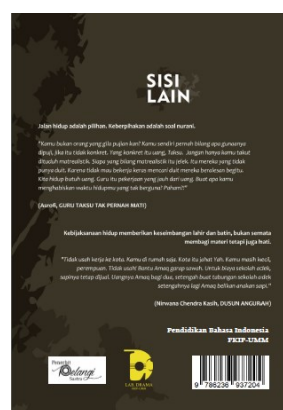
SISI LAIN

Jalan hidup adalah pilihan. Keberpihakan adalah soal nurani.

"Kamu bukan orang yang gila pujian kan? Kamu sendiri pernah bilang apa gunanya dipuji, jika itu tidak konkret. Yang konkret itu uang, Taksu. Jangan hanya kamu takut ditaduh materialistik. Siapa yang bilang materialistik itu jelek. Itu mereka yang tidak punya duit. Karena tidak mau bekerja keras mencari duit mereka beralasan begitu. Kita hidup butuh uang. Guru itu pekerjaan yang jauh dari uang. Buat apa kamu menghabiskan waktu hidupmu yang tak berguna? Paham?"

(AuroR, GURU TAKSU TAK PERNAH MATI)

Kebijaksanaan hidup memberikan keseimbangan lahir dan batin, bukan semata membagi materi tetapi juga hati.

"Tidak usah kerja ke kota. Kamu di rumah saja. Kota itu jahat Yah. Kamu masih kecil, perempuan. Tidak usah! Bantu Amaq garap sawah. Untuk biaya sekolah adek, supaya tetap dijual. Utangnya Amaq bagi dua, setengah buat tabungan sekolah adek setengahnya lagi Amaq belikan anakan sapi."

(Nirwana Chendro Kasih, DUSUN ANGURAH)

Penerbit
Pelangi
Sastra

LAS DRAMA

Pendidikan Bahasa Indonesia
FKIP-UMM

9 786236 937204